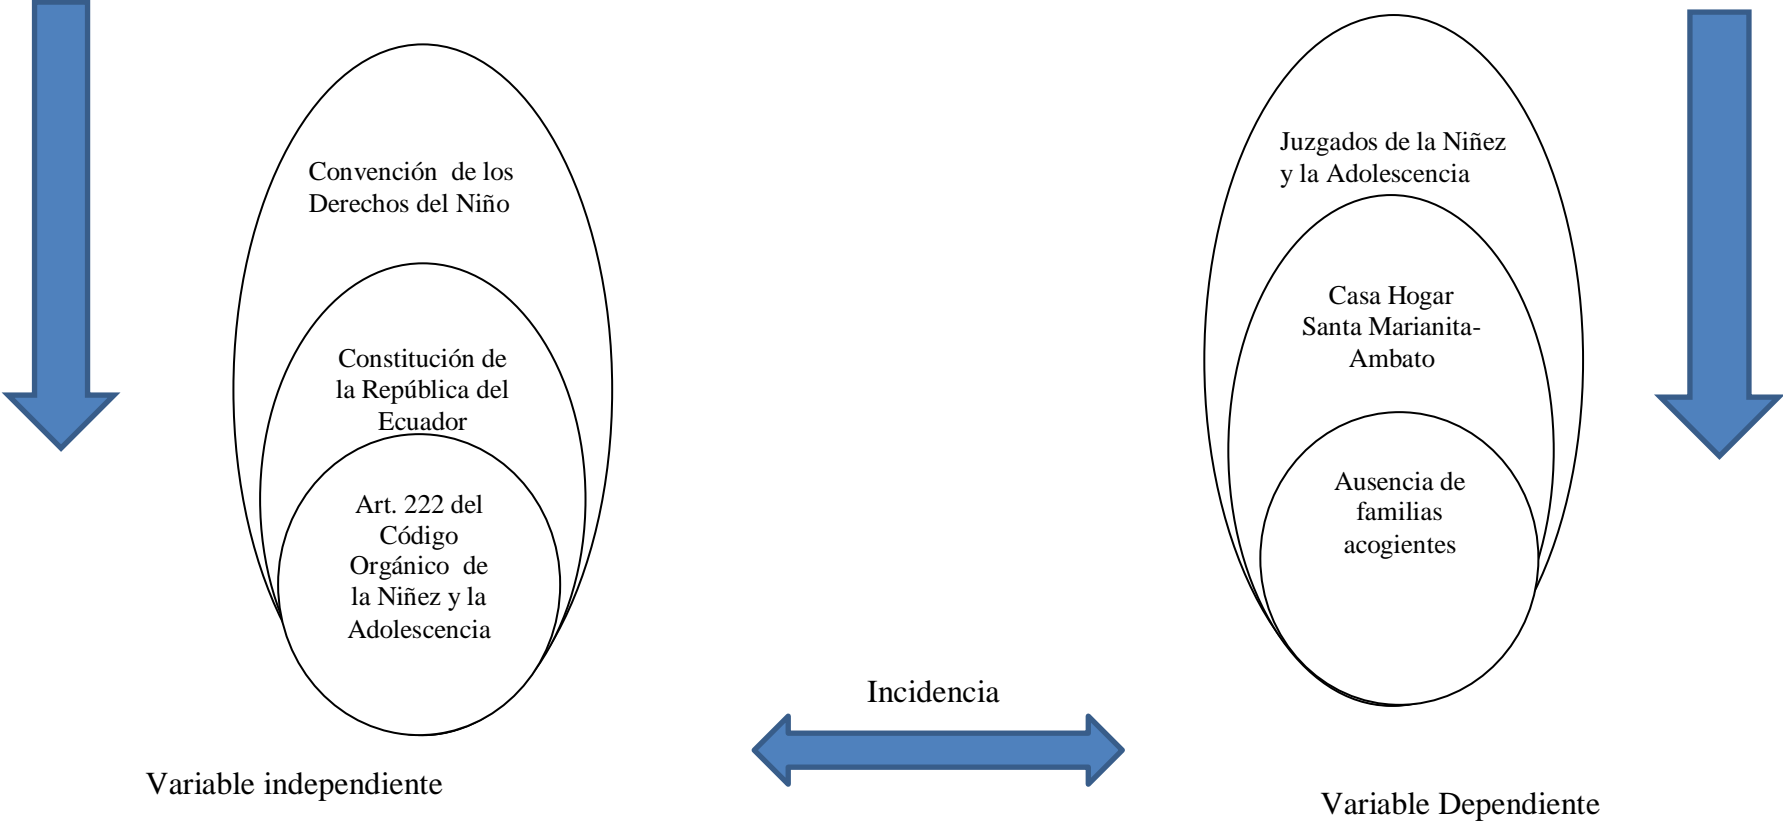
Convención de los Derechos del Niño

Constitución de la República del Ecuador

Art. 222 del Código Orgánico de la Niñez y la Adolescencia

Juzgados de la Niñez y la Adolescencia

Casa Hogar Santa Marianita-Ambato

Ausencia de familias acogientes

Incidencia

Variable independiente

Variable Dependiente